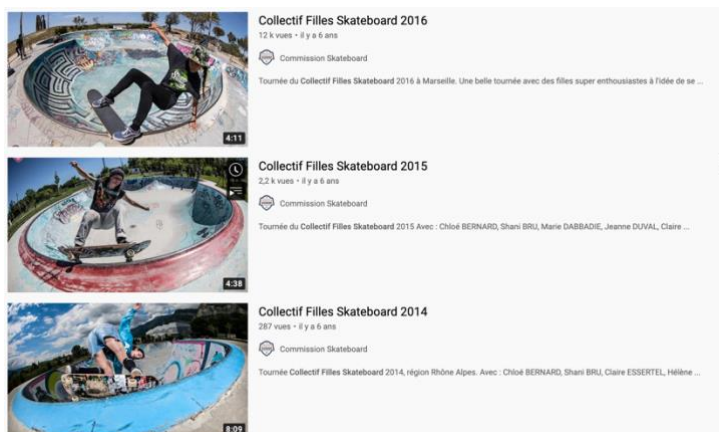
4:11

Collectif Filles Skateboard 2016
12 k vues • il y a 6 ans

Commission Skateboard

Tournée du Collectif Filles Skateboard 2016 à Marseille. Une belle tournée avec des filles super enthousiastes à l'idée de se ...

4:38

Collectif Filles Skateboard 2015
2,2 k vues • il y a 6 ans

Commission Skateboard

Tournée du Collectif Filles Skateboard 2015 Avec : Chloé BERNARD, Shani BRU, Marie DABBADIE, Jeanne DUVAL, Claire ...

8:09

Collectif Filles Skateboard 2014
287 vues • il y a 6 ans

Commission Skateboard

Tournée Collectif Filles Skateboard 2014, région Rhône Alpes. Avec : Chloé BERNARD, Shani BRU, Claire ESSERTEL, Hélène ...